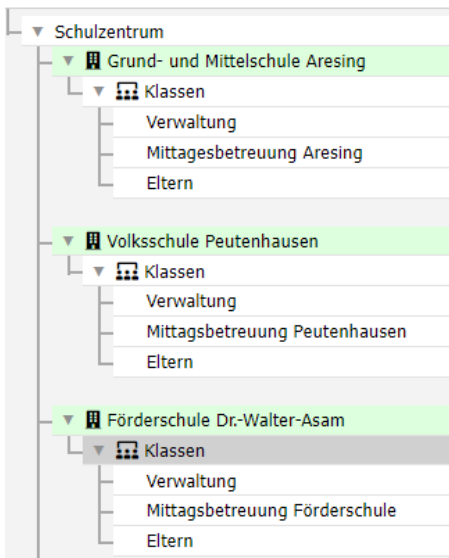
Schulzentrum
Grund- und Mittelschule Aresing
Klassen
Verwaltung
Mittagesbetreuung Aresing
Eltern

Volksschule Peutenhausen
Klassen
Verwaltung
Mittagsbetreuung Peutenhausen
Eltern

Förderschule Dr.-Walter-Asam
Klassen
Verwaltung
Mittagsbetreuung Förderschule
Eltern